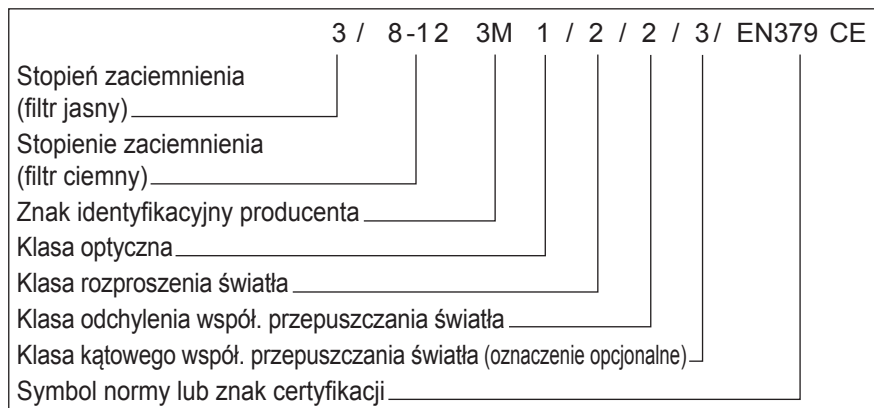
3 / 8-12 3M 1 / 2 / 2 / 3/ EN379 CE

Stopień zaciemnienia (filtr jasny)

Stopienie zaciemnienia (filtr ciemny)

Znak identyfikacyjny producenta

Klasa optyczna

Klasa rozproszenia światła

Klasa odchylenia współ. przepuszczania światła

Klasa kątowego współ. przepuszczania światła (oznaczenie opcjonalne)

Symbol normy lub znak certyfikacji